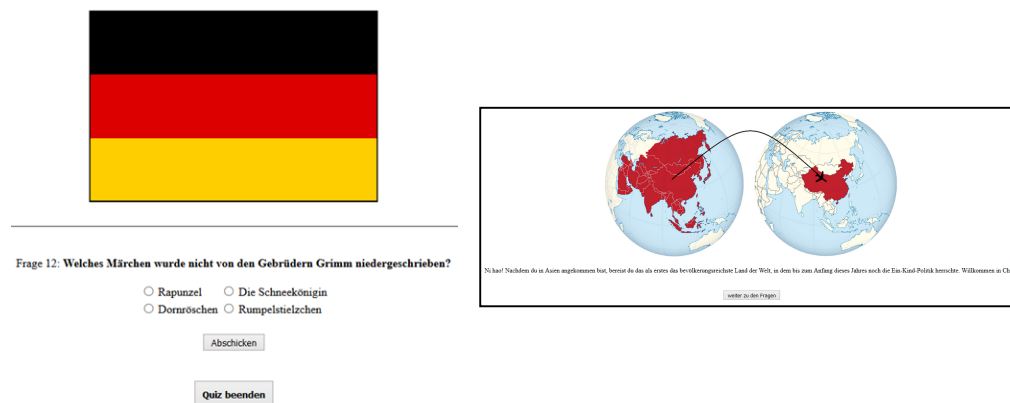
Frage 12: **Welches Märchen wurde nicht von den Gebrüdern Grimm niedergeschrieben?**

Rapunzel
Die Schneekönigin
Dornröschen
Rumpelstielzchen

Abschicken

Quiz beenden

Ni hao! Nachdem du in Asien angekommen bist, bereist du das als erstes das bevölkerungsreichste Land der Welt, in dem bis zum Anfang dieses Jahres noch die Ein-Kind-Politik herrschte. Willkommen in Ch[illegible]

weiter zu den Fragen